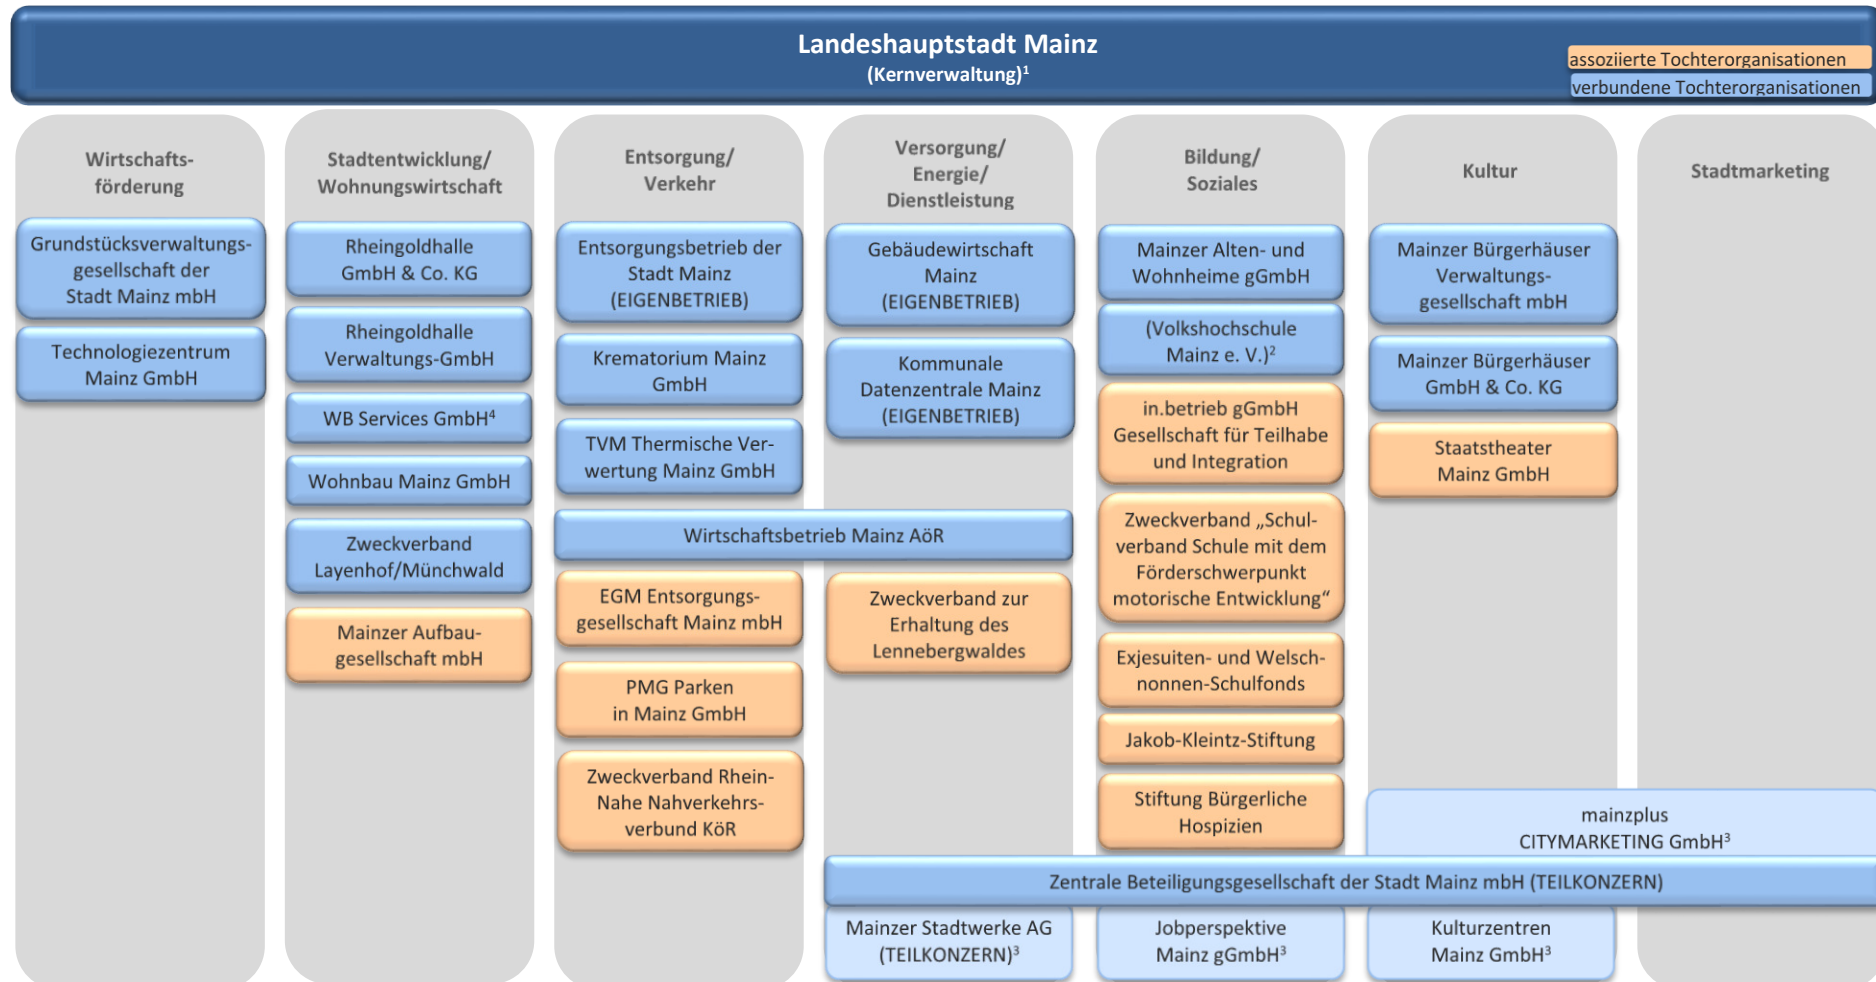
Landeshauptstadt Mainz
(Kernverwaltung)$^1$

assoziierte Tochterorganisationen
verbundene Tochterorganisationen

Wirtschaftsförderung

Grundstücksverwaltungsgesellschaft der Stadt Mainz mbH

Technologiezentrum Mainz GmbH

Stadtentwicklung/ Wohnungswirtschaft

Rheingoldhalle GmbH & Co. KG

Rheingoldhalle Verwaltungs-GmbH

WB Services GmbH$^4$

Wohnbau Mainz GmbH

Zweckverband Layenhof/Münchwald

Mainzer Aufbaugesellschaft mbH

Entsorgung/ Verkehr

Entsorgungsbetrieb der Stadt Mainz (EIGENBETRIEB)

Krematorium Mainz GmbH

TVM Thermische Verwertung Mainz GmbH

Wirtschaftsbetrieb Mainz AöR

EGM Entsorgungsgesellschaft Mainz mbH

PMG Parken in Mainz GmbH

Zweckverband Rhein-Nahe Nahverkehrsverbund KöR

Versorgung/ Energie/ Dienstleistung

Gebäudewirtschaft Mainz (EIGENBETRIEB)

Kommunale Datenzentrale Mainz (EIGENBETRIEB)

Zweckverband zur Erhaltung des Lennebergwaldes

Bildung/ Soziales

Mainzer Alten- und Wohnheime gGmbH

(Volkshochschule Mainz e. V.)$^2$

in.betrieb gGmbH Gesellschaft für Teilhabe und Integration

Zweckverband „Schulverband Schule mit dem Förderschwerpunkt motorische Entwicklung“

Exjesuiten- und Welschnonnen-Schulfonds

Jakob-Kleintz-Stiftung

Stiftung Bürgerliche Hospizien

Kultur

Mainzer Bürgerhäuser Verwaltungsgesellschaft mbH

Mainzer Bürgerhäuser GmbH & Co. KG

Staatstheater Mainz GmbH

Stadtmarketing

mainzplus CITYMARKETING GmbH$^3$

Zentrale Beteiligungsgesellschaft der Stadt Mainz mbH (TEILKONZERN)

Mainzer Stadtwerke AG (TEILKONZERN)$^3$

Jobperspektive Mainz gGmbH$^3$

Kulturzentren Mainz GmbH$^3$